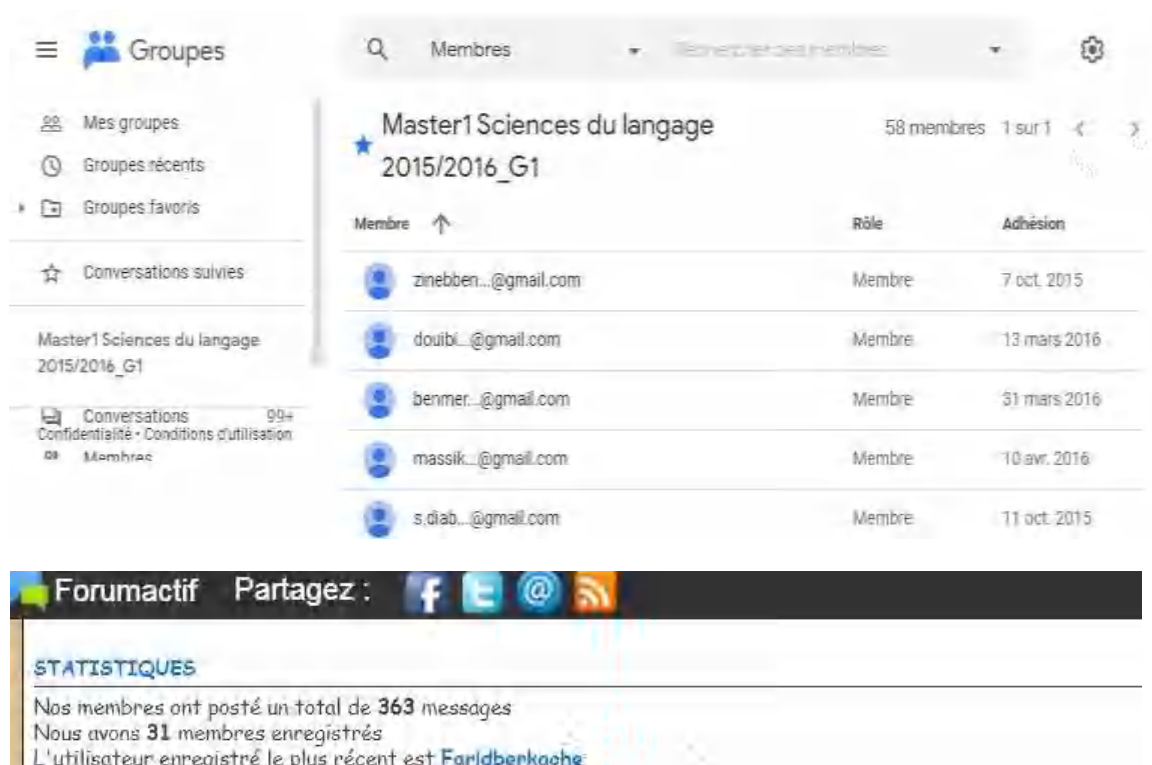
Groupes

Membres

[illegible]

Mes groupes

Groupes récents

Groupes favoris

Conversations suivies

Master1 Sciences du langage 2015/2016_G1

Conversations 99+

Confidentialité • Conditions d'utilisation

Membres

Master1 Sciences du langage 2015/2016_G1

58 membres 1 sur 1

| Membre | Rôle | Adhésion |
|---|---|---|
| zinebben...@gmail.com | Membre | 7 oct. 2015 |
| douibi...@gmail.com | Membre | 13 mars 2016 |
| benmer...@gmail.com | Membre | 31 mars 2016 |
| massik...@gmail.com | Membre | 10 avr. 2016 |
| s.diab...@gmail.com | Membre | 11 oct. 2015 |

Forumactif Partagez :

STATISTIQUES

Nos membres ont posté un total de 363 messages
Nous avons 31 membres enregistrés
L'utilisateur enregistré le plus récent est Faridberkache